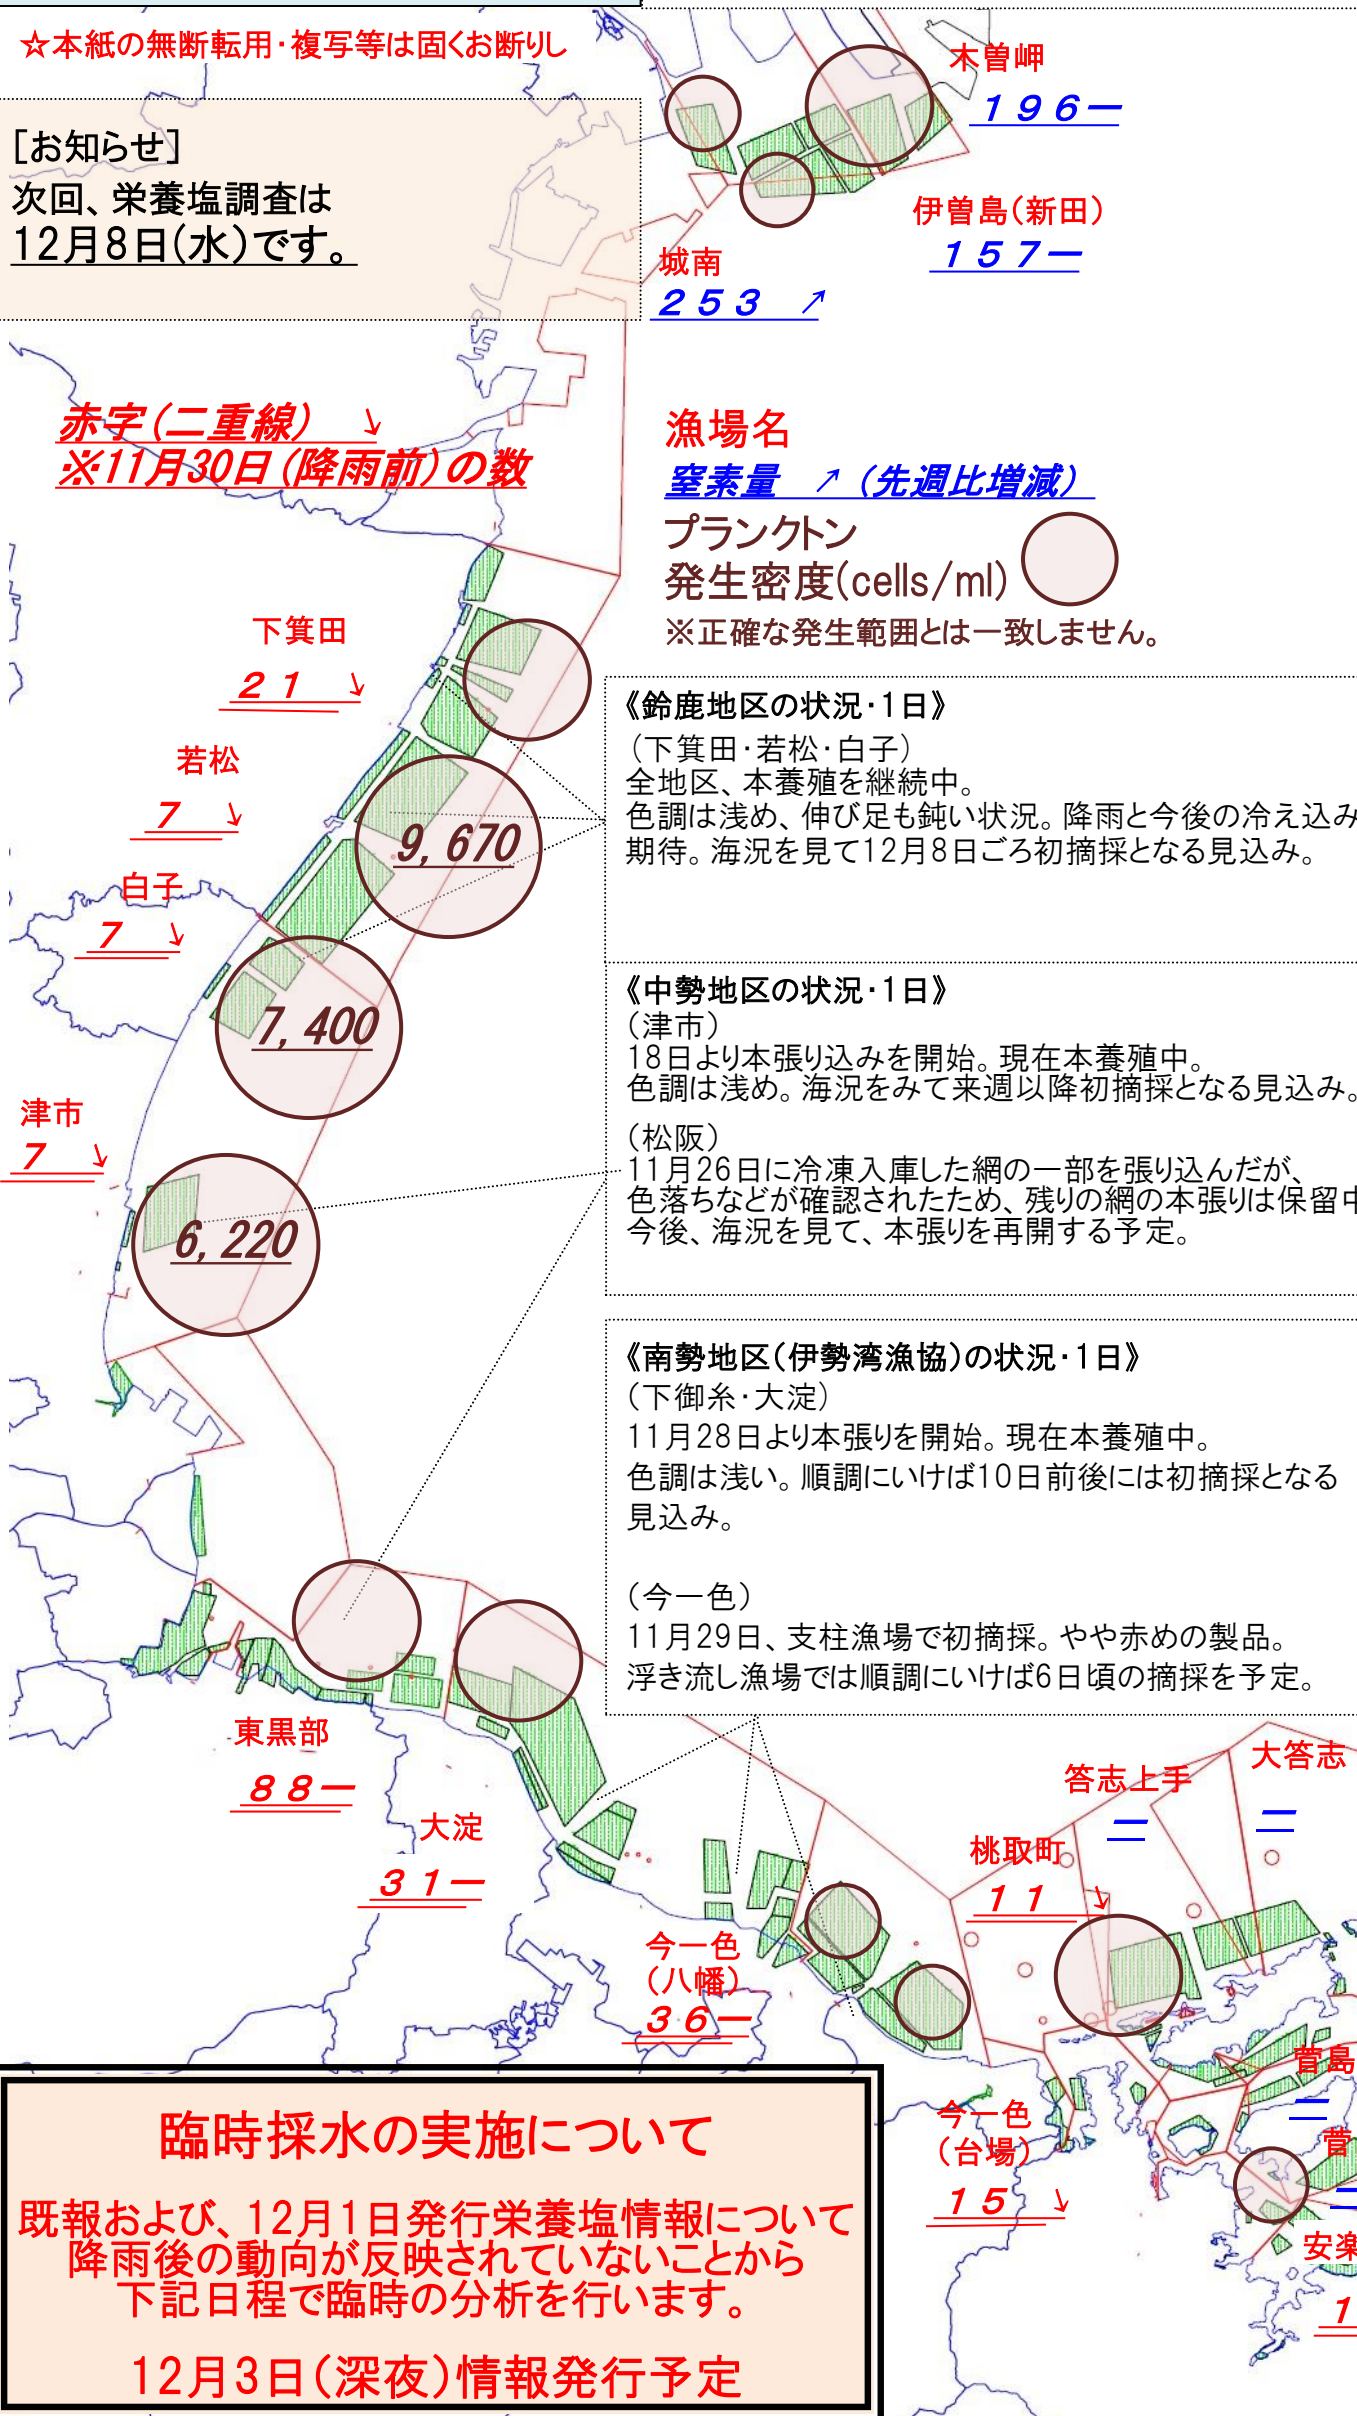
☆本紙の無断転用・複写等は固くお断りし

［お知らせ］
次回、栄養塩調査は
12月8日(水)です。

木曽岬
１９６ー

伊曽島(新田)
１５７ー

城南
２５３ ↗

赤字(二重線) ↘
※11月30日(降雨前)の数

漁場名
窒素量 ↗(先週比増減)
プランクトン
発生密度(cells/ml)
※正確な発生範囲とは一致しません。

下箕田
２１ ↘

若松
７ ↘

白子
７ ↘

9, 670

7, 400

津市
７ ↘

6, 220

《鈴鹿地区の状況・1日》
(下箕田・若松・白子)
全地区、本養殖を継続中。
色調は浅め、伸び足も鈍い状況。降雨と今後の冷え込み
期待。海況を見て12月8日ごろ初摘採となる見込み。

《中勢地区の状況・1日》
(津市)
18日より本張り込みを開始。現在本養殖中。
色調は浅め。海況をみて来週以降初摘採となる見込み。

(松阪)
11月26日に冷凍入庫した網の一部を張り込んだが、
色落ちなどが確認されたため、残りの網の本張りは保留中
今後、海況を見て、本張りを再開する予定。

《南勢地区(伊勢湾漁協)の状況・1日》
(下御糸・大淀)
11月28日より本張りを開始。現在本養殖中。
色調は浅い。順調にいけば10日前後には初摘採となる見込み。

(今一色)
11月29日、支柱漁場で初摘採。やや赤めの製品。
浮き流し漁場では順調にいけば6日頃の摘採を予定。

東黒部
８８ー

大淀
３１ー

答志上手
ー

大答志
ー

桃取町
１１ ↘

今一色
(八幡)
３６ー

今一色
(台場)
１５ ↘

菅島
ー

菅
ー

安楽
１

臨時採水の実施について

既報および、12月1日発行栄養塩情報について
降雨後の動向が反映されていないことから
下記日程で臨時の分析を行います。

12月3日(深夜)情報発行予定